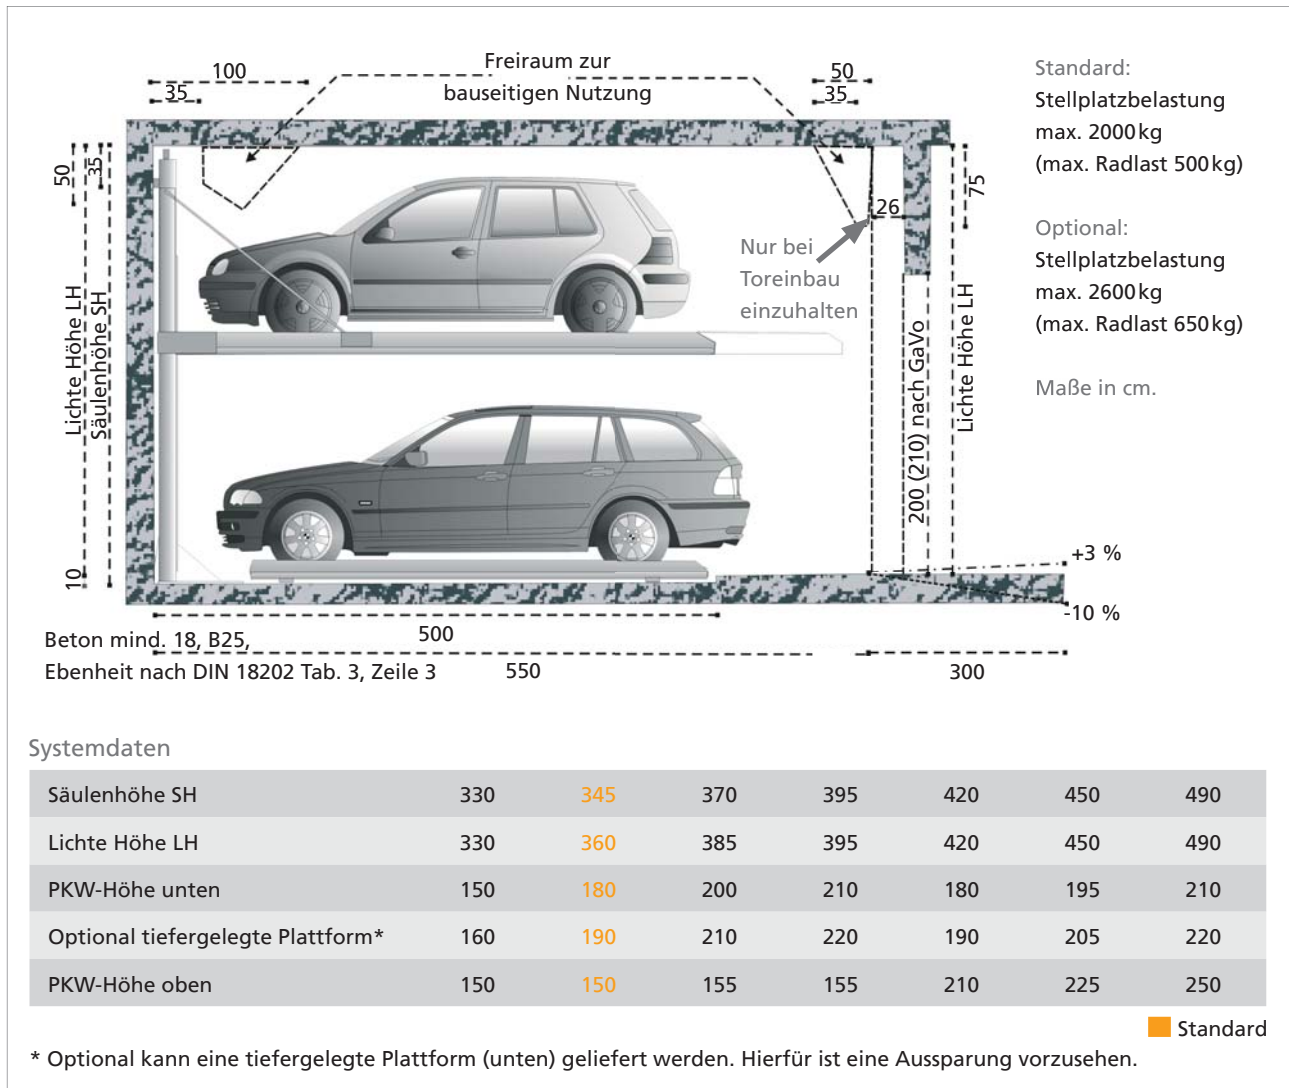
100
35
Freiraum zur bauseitigen Nutzung
50
35
Standard:
Stellplatzbelastung max. 2000 kg (max. Radlast 500 kg)

Optional:
Stellplatzbelastung max. 2600 kg (max. Radlast 650 kg)

Maße in cm.

50
35
Lichte Höhe LH
Säulenhöhe SH
10
Nur bei Toreinbau einzuhalten
26
75
200 (210) nach GaVo
Lichte Höhe LH
+3 %
-10 %
500
550
300
Beton mind. 18, B25,
Ebenheit nach DIN 18202 Tab. 3, Zeile 3

Systemdaten

| Säulenhöhe SH | 330 | 345 | 370 | 395 | 420 | 450 | 490 |
|---|---|---|---|---|---|---|---|
| Lichte Höhe LH | 330 | 360 | 385 | 395 | 420 | 450 | 490 |
| PKW-Höhe unten | 150 | 180 | 200 | 210 | 180 | 195 | 210 |
| Optional tiefergelegte Plattform* | 160 | 190 | 210 | 220 | 190 | 205 | 220 |
| PKW-Höhe oben | 150 | 150 | 155 | 155 | 210 | 225 | 250 |

Standard

* Optional kann eine tiefergelegte Plattform (unten) geliefert werden. Hierfür ist eine Aussparung vorzusehen.